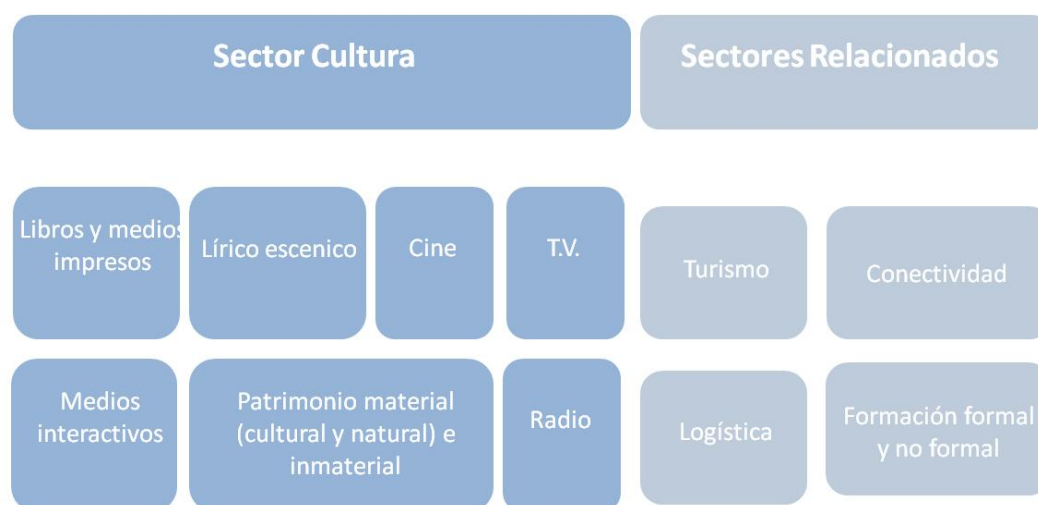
Sector Cultura

Sectores Relacionados

Libros y medios impresos

Lírico escenico

Cine

T.V.

Turismo

Conectividad

Medios interactivos

Patrimonio material (cultural y natural) e inmaterial

Radio

Logística

Formación formal y no formal